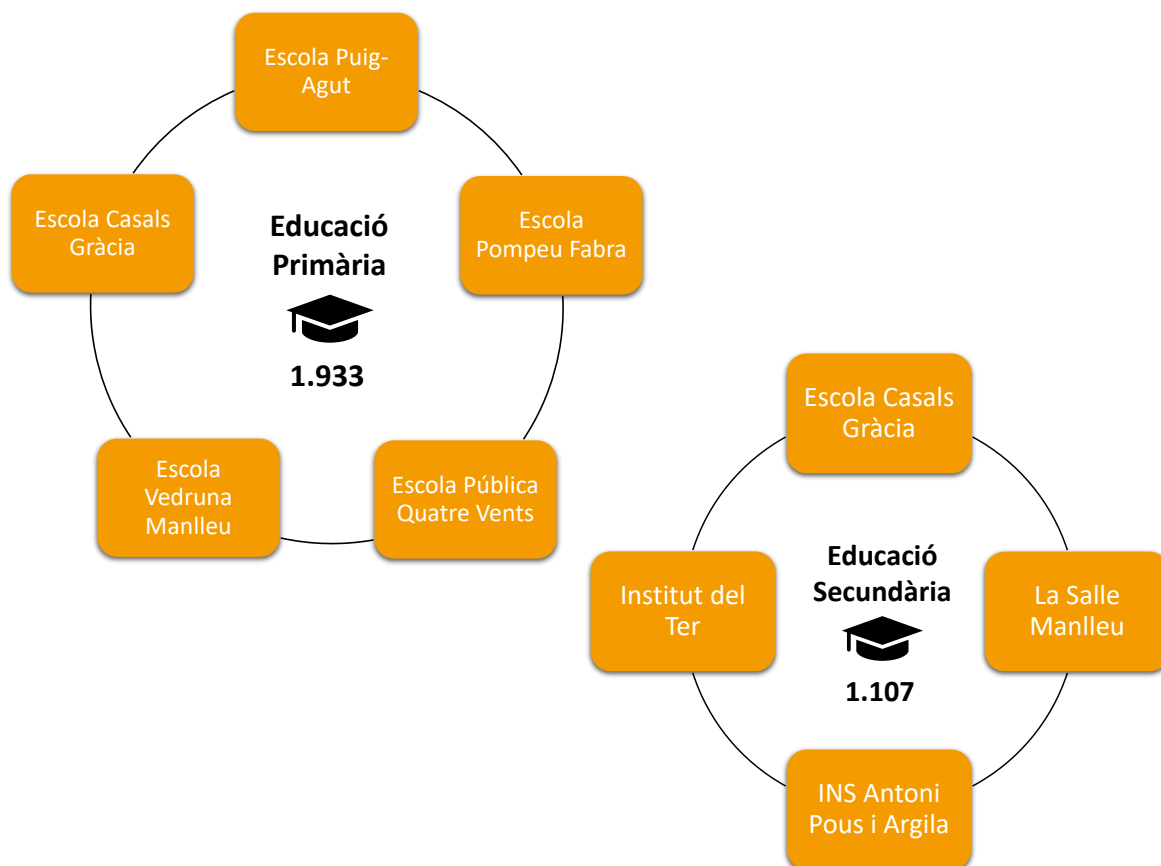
Escola Puig-Agut

Escola Casals Gràcia

Educació Primària

1.933

Escola Pompeu Fabra

Escola Vedruna Manlleu

Escola Pública Quatre Vents

Escola Casals Gràcia

Institut del Ter

Educació Secundària

1.107

La Salle Manlleu

INS Antoni Pous i Argila